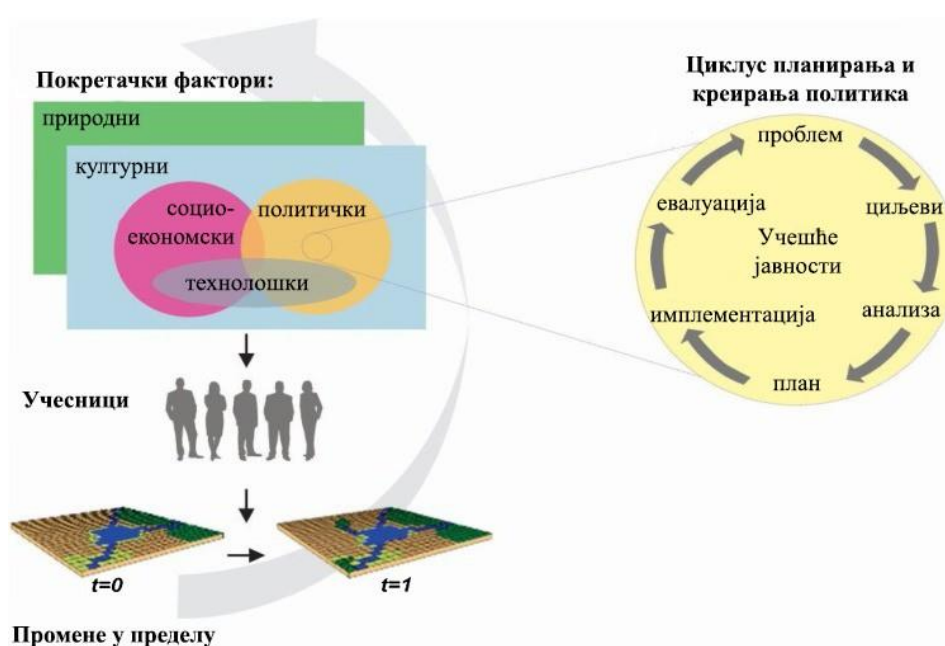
Покретачки фактори:

природни

културни

социо-економски

политички

технолошки

Учесници

$t=0$

$t=1$

Промене у пределу

Циклус планирања и креирања политика

проблем

циљеви

анализа

план

имплементација

евалуација

Учешће јавности